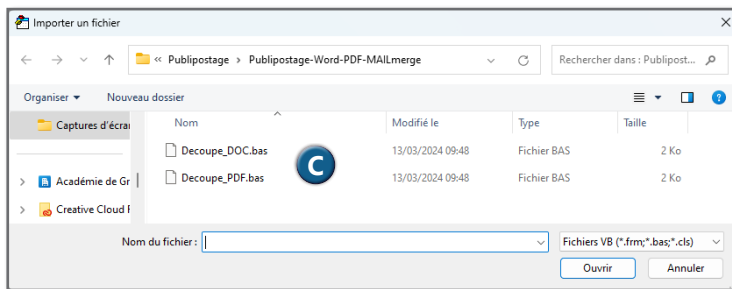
Importer un fichier

« Publipostage › Publipostage-Word-PDF-MAILmerge

Rechercher dans : Publipost...

Organiser ▾ Nouveau dossier

Captures d'écra

Académie de Gr

Creative Cloud F

| Nom | Modifié le | Type | Taille |
|---|---|---|---|
| Decoupe_DOC.bas | 13/03/2024 09:48 | Fichier BAS | 2 Ko |
| Decoupe_PDF.bas | 13/03/2024 09:48 | Fichier BAS | 2 Ko |

C

Nom du fichier :

Fichiers VB (*.frm;*.bas;*.cls)

Ouvrir

Annuler